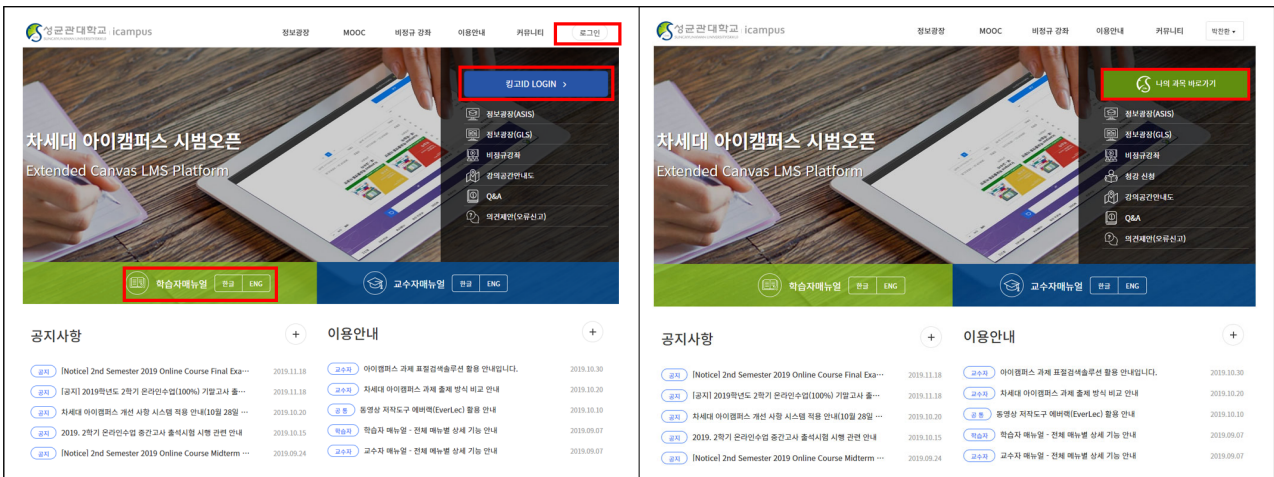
성균관대학교 icampus

정보광장 MOOC 비정규 강좌 이용안내 커뮤니티 로그인

킹고ID LOGIN >

정보광장(ASIS)
정보광장(GLS)
비정규강좌
강의공간안내도
Q&A
의견제안(오류신고)

차세대 아이캠퍼스 시범오픈
Extended Canvas LMS Platform

학습자매뉴얼 한글 ENG
교수자매뉴얼 한글 ENG

공지사항 +
공지 [Notice] 2nd Semester 2019 Online Course Final Exa··· 2019.11.18
공지 [공지] 2019학년도 2학기 온라인수업(100%) 기말고사 출··· 2019.11.18
공지 차세대 아이캠퍼스 개선 사항 시스템 적용 안내(10월 28일 ··· 2019.10.20
공지 2019. 2학기 온라인수업 중간고사 출석시험 시행 관련 안내 2019.10.15
공지 [Notice] 2nd Semester 2019 Online Course Midterm ··· 2019.09.24

이용안내 +
교수자 아이캠퍼스 과제 표절검색솔루션 활용 안내입니다. 2019.10.30
교수자 차세대 아이캠퍼스 과제 출제 방식 비교 안내 2019.10.20
공통 동영상 저작도구 에버렉(EverLec) 활용 안내 2019.10.10
학습자 학습자 매뉴얼 - 전체 메뉴별 상세 기능 안내 2019.09.07
교수자 교수자 매뉴얼 - 전체 메뉴별 상세 기능 안내 2019.09.07

성균관대학교 icampus

정보광장 MOOC 비정규 강좌 이용안내 커뮤니티 박찬현 ▾

나의 과목 바로가기

정보광장(ASIS)
정보광장(GLS)
비정규강좌
청강 신청
강의공간안내도
Q&A
의견제안(오류신고)

차세대 아이캠퍼스 시범오픈
Extended Canvas LMS Platform

학습자매뉴얼 한글 ENG
교수자매뉴얼 한글 ENG

공지사항 +
공지 [Notice] 2nd Semester 2019 Online Course Final Exa··· 2019.11.18
공지 [공지] 2019학년도 2학기 온라인수업(100%) 기말고사 출··· 2019.11.18
공지 차세대 아이캠퍼스 개선 사항 시스템 적용 안내(10월 28일 ··· 2019.10.20
공지 2019. 2학기 온라인수업 중간고사 출석시험 시행 관련 안내 2019.10.15
공지 [Notice] 2nd Semester 2019 Online Course Midterm ··· 2019.09.24

이용안내 +
교수자 아이캠퍼스 과제 표절검색솔루션 활용 안내입니다. 2019.10.30
교수자 차세대 아이캠퍼스 과제 출제 방식 비교 안내 2019.10.20
공통 동영상 저작도구 에버렉(EverLec) 활용 안내 2019.10.10
학습자 학습자 매뉴얼 - 전체 메뉴별 상세 기능 안내 2019.09.07
교수자 교수자 매뉴얼 - 전체 메뉴별 상세 기능 안내 2019.09.07